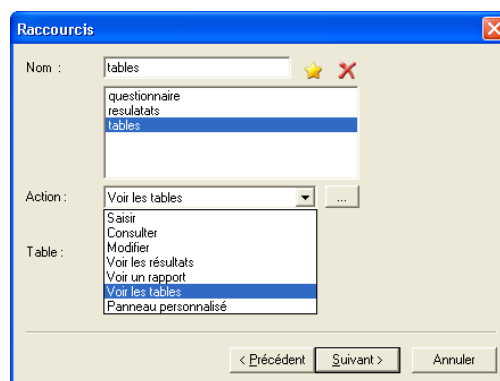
Raccourcis

Nom : tables

questionnaire
resulatats
tables

Action : Voir les tables ...

Saisir
Consulter
Modifier
Voir les résultats
Voir un rapport
Voir les tables
Panneau personnalisé

Table :

< Précédent Suivant > Annuler